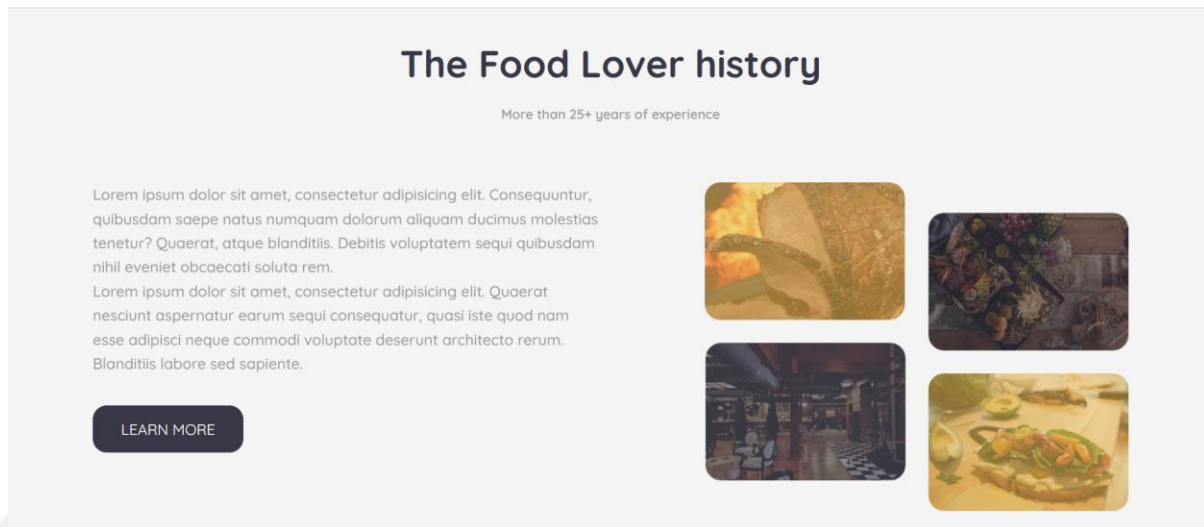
The Food Lover history

More than 25+ years of experience

Lorem ipsum dolor sit amet, consectetur adipisicing elit. Consequuntur, quibusdam saepe natus numquam dolorum aliquam ducimus molestias tenetur? Quaerat, atque blanditiis. Debitis voluptatem sequi quibusdam nihil eveniet obcaecati soluta rem.
Lorem ipsum dolor sit amet, consectetur adipisicing elit. Quaerat nesciunt aspernatur earum sequi consequatur, quasi iste quod nam esse adipisci neque commodi voluptate deserunt architecto rerum. Blanditiis labore sed sapiente.

LEARN MORE